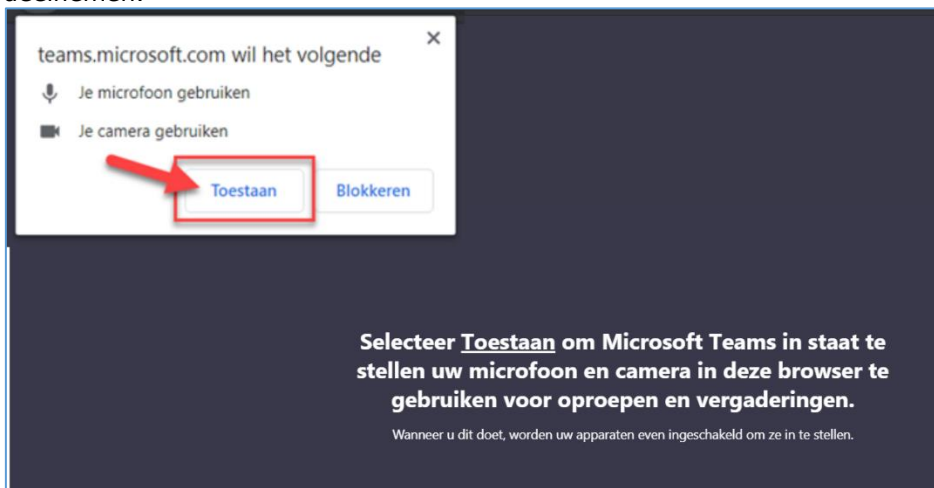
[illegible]

teams.microsoft.com wil het volgende

×

Je microfoon gebruiken

Je camera gebruiken

Toestaan

Blokkeren

Selecteer Toestaan om Microsoft Teams in staat te stellen uw microfoon en camera in deze browser te gebruiken voor oproepen en vergaderingen.

Wanneer u dit doet, worden uw apparaten even ingeschakeld om ze in te stellen.